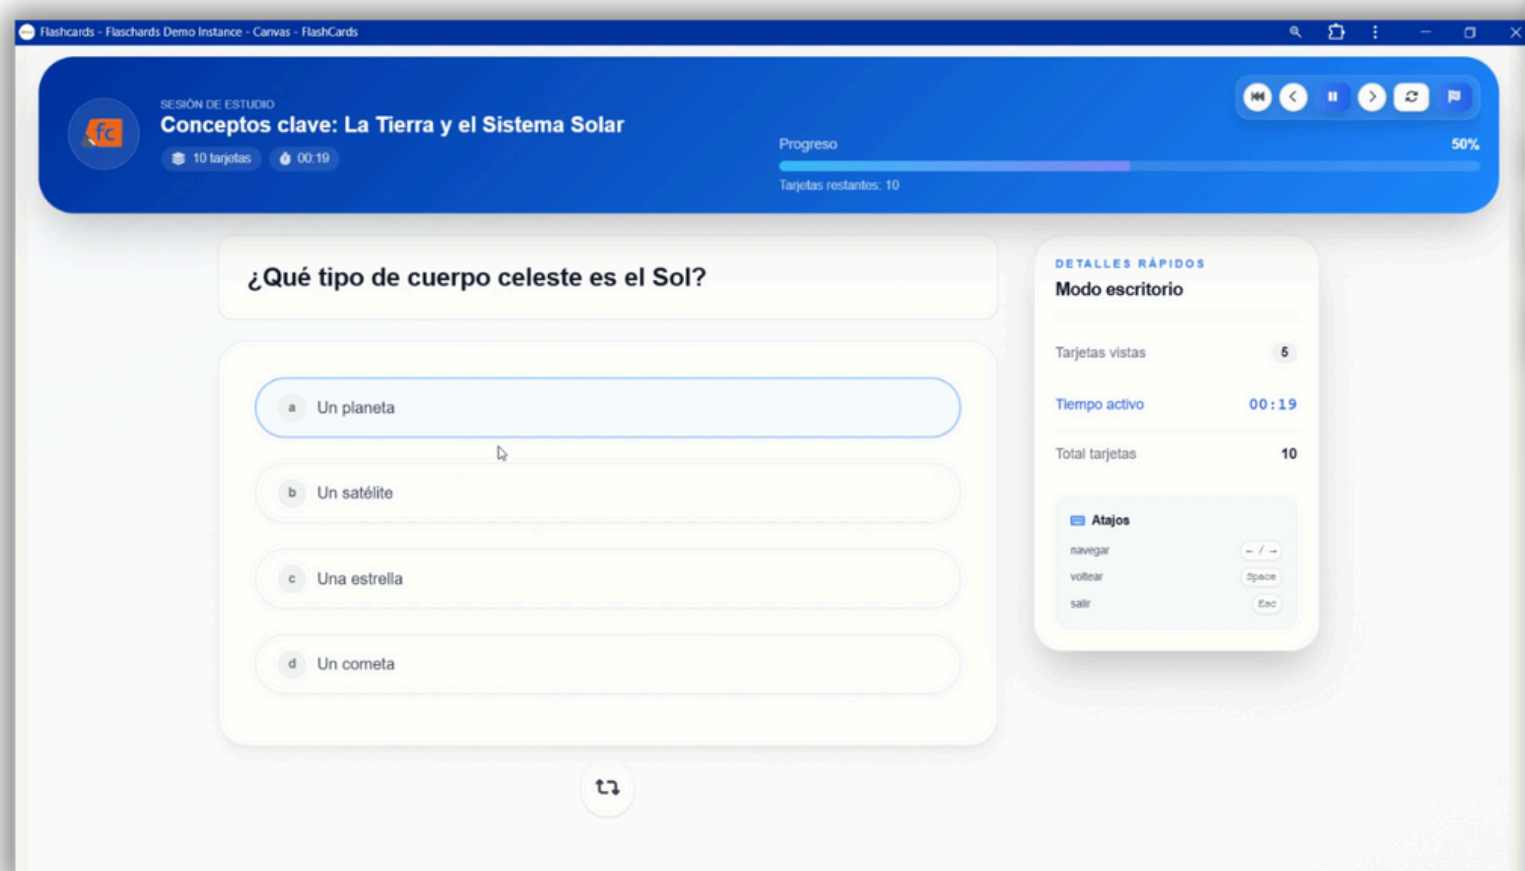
Flashcards - Flaschards Demo Instance - Canvas - FlashCards

fc

SESIÓN DE ESTUDIO
Conceptos clave: La Tierra y el Sistema Solar
10 tarjetas 00:19

Progreso
50%
Tarjetas restantes: 10

¿Qué tipo de cuerpo celeste es el Sol?

a Un planeta
b Un satélite
c Una estrella
d Un cometa

DETALLES RÁPIDOS
Modo escritorio

Tarjetas vistas 5
Tiempo activo 00:19
Total tarjetas 10

Atajos
navegar ← / →
voltear Space
salir Esc